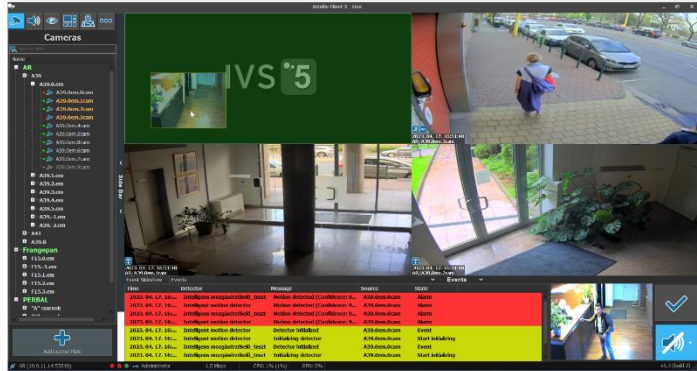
Intellio Client 5 - Live

Cameras

Name
AR
A39
A39.0.em
A39.0em.0cam
A39.0em.1cam
A39.0em.2cam
A39.0em.3cam
A39.0em.4cam
A39.0em.5cam
A39.0em.6cam
A39.0em.7cam
A39.0em.8cam
A39.1.em
A39.2.em
A39.3.em
A39.4.em
A39.5.em
A39.-1.em
A39.-2.em
A41
A39.B
Frangepan
F15.0.em
F15.-1.em
F15.1.em
F15.2.em
F15.3.em
PERBAL
"A" csarnok

Add License Plate

IVS 5

2023. 04. 17. 10:51:40
AR/A39.0em.3cam

2023. 04. 17. 10:51:40
AR/A39.0em.1cam

2023. 04. 17. 10:51:40
AR/A39.0em.2cam

Side Bar

Event Slideshow | Events

Events

| Time | Detector | Message | Source | State |
|---|---|---|---|---|
| 2023. 04. 17. 10:... | Intelligens mozgásérzékelő_teszt | Motion detected (Confidence: 9... | A39.0em.0cam | Alarm |
| 2023. 04. 17. 10:... | Intelligent motion detector | Motion detected (Confidence: 9... | A39.0em.0cam | Alarm |
| 2023. 04. 17. 10:... | Intelligens mozgásérzékelő_teszt | Motion detected (Confidence: 9... | A39.0em.0cam | Alarm |
| 2023. 04. 17. 10:... | Intelligent motion detector | Motion detected (Confidence: 9... | A39.0em.0cam | Alarm |
| 2023. 04. 17. 10:... | Intelligent motion detector | Detector initialized | A39.0em.0cam | Event |
| 2023. 04. 17. 10:... | Intelligent motion detector | Initializing detector | A39.0em.0cam | Start initializing |
| 2023. 04. 17. 10:... | Intelligens mozgásérzékelő_teszt | Detector initialized | A39.0em.0cam | Event |
| 2023. 04. 17. 10:... | Intelligens mozgásérzékelő_teszt | Initializing detector | A39.0em.0cam | Start initializing |

AR (10.0.11.14:55540) | Administrator | 1.5 Mbps | CPU: 1% (1%) | GPU: 0% | v5.3 (build 2)